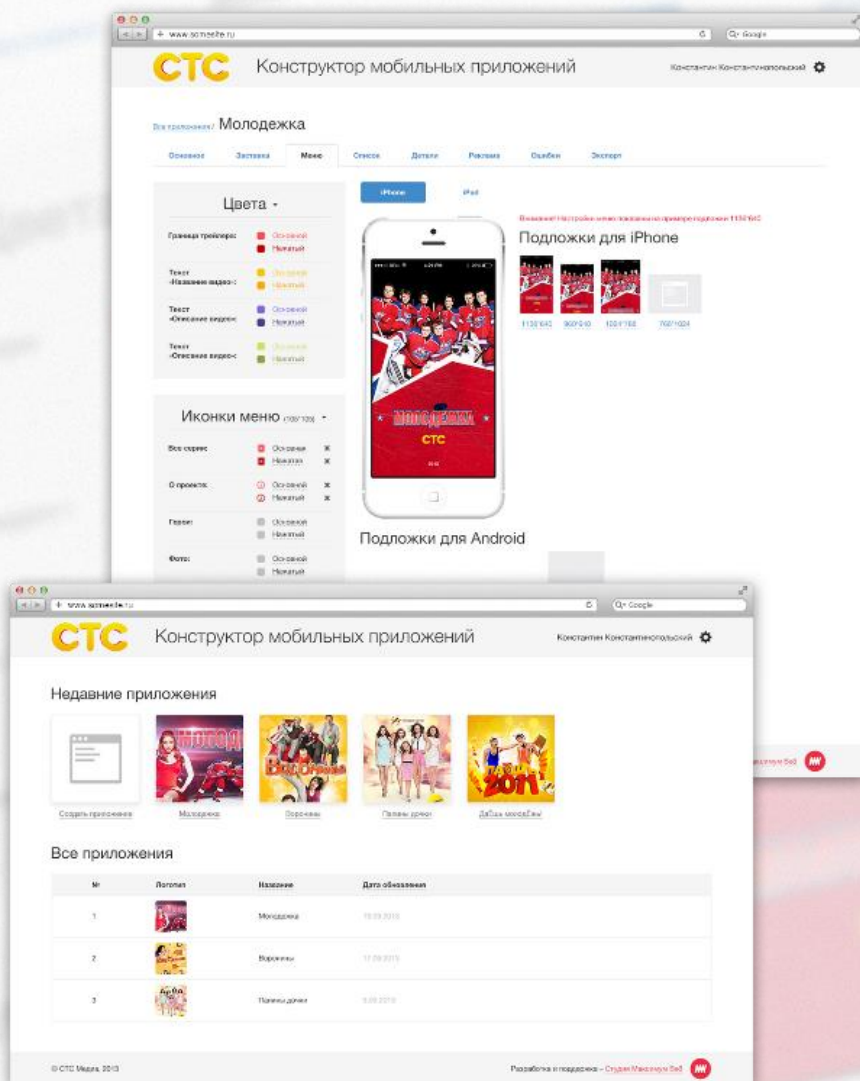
www.somesite.ru

Q Google

СТС Конструктор мобильных приложений

Константин Константинопольский

Все приложения / Молодежка

Основное Заставка Меню Список Детали Реклама Ошибки Экспорт

Цвета

Граница трейлера: Основной Нажатый

Текст «Название видео»: Основной Нажатый

Текст «Описание видео»: Основной Нажатый

Текст «Описание видео»: Основной Нажатый

Иконки меню (120*120)

Все сериалы Основной Нажатый

О проекте: Основной Нажатый

Герои: Основной Нажатый

Фото: Основной Нажатый

iPhone iPad

Внимание! Настройки меню показаны на примере подложки 1136*640

Подложки для iPhone

1136*640 960*640 1024*768 768*1024

МОЛОДЕЖКА

СТС

Подложки для Android

www.somesite.ru

Q Google

СТС Конструктор мобильных приложений

Константин Константинопольский

Недавние приложения

Создать приложение Молодежка Воронины Папины дочки Даешь молодежь

Все приложения

| № | Логотип | Название | Дата обновления |
|---|---|---|---|
| 1 | | Молодежка | 15.03.2013 |
| 2 | | Воронины | 17.03.2013 |
| 3 | | Папины дочки | 5.03.2013 |

© СТС Медиа, 2013

Разработка и поддержка – Студия Максимум 6x6